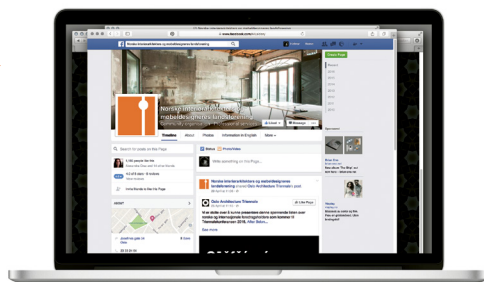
Norske interiørarkitekters og møbeldesigneres landsforening

Timeline
About
Photos
Information in English
More

Status
Photo/Video

Write something on this Page...

Search for posts on this Page

Norske interiørarkitekters og møbeldesigneres landsforening

Oslo Architecture Triennale

See more

Like Page
Message